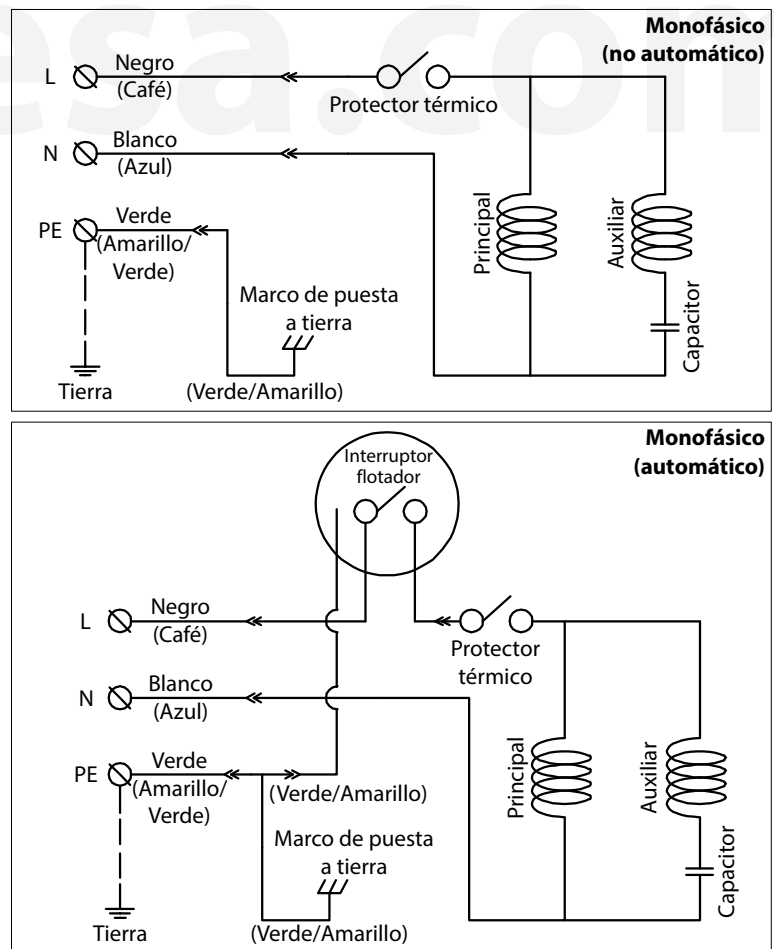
Monofásico (no automático)

L Negro (Café)

Protector térmico

N Blanco (Azul)

PE Verde (Amarillo/ Verde)

Marco de puesta a tierra

Principal

Auxiliar

Capacitor

Tierra

(Verde/Amarillo)

Monofásico (automático)

Interruptor flotador

L Negro (Café)

Protector térmico

N Blanco (Azul)

PE Verde (Amarillo/ Verde)

(Verde/Amarillo)

Marco de puesta a tierra

Principal

Auxiliar

Capacitor

Tierra

(Verde/Amarillo)